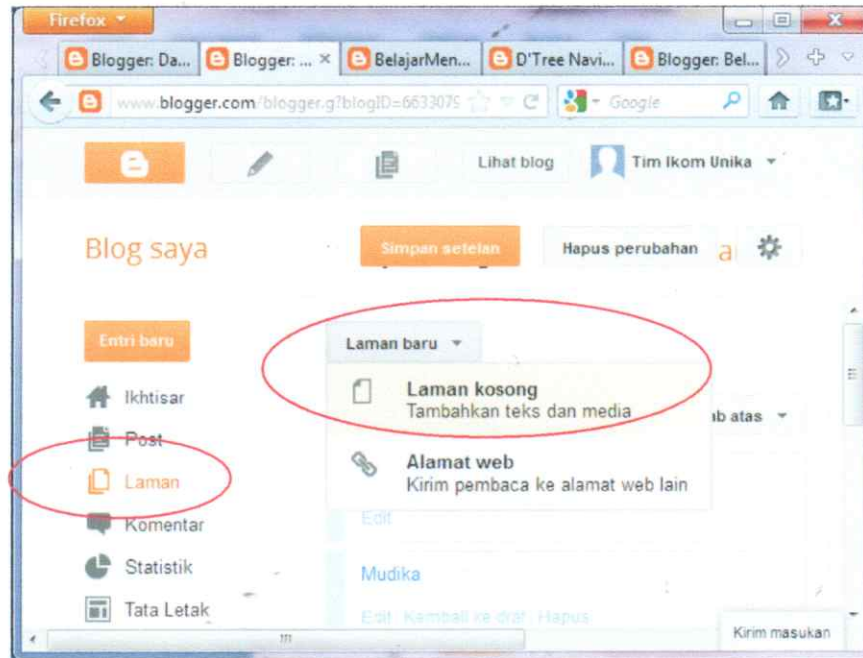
Firefox

Blogger: Da...
Blogger: ... ×
BelajarMen...
D'Tree Navi...
Blogger: Bel...

www.blogger.com/blogger.g?blogID=6633079

Google

Lihat blog
Tim Ikom Unika

Blog saya

Simpan setelan
Hapus perubahan

Entri baru

Ikhtisar
Post
Laman
Komentar
Statistik
Tata Letak

Laman baru

Laman kosong
Tambahkan teks dan media

Alamat web
Kirim pembaca ke alamat web lain

ab atas

Edit

Mudika

Edit Kembali ke draf Hapus

Kirim masukan